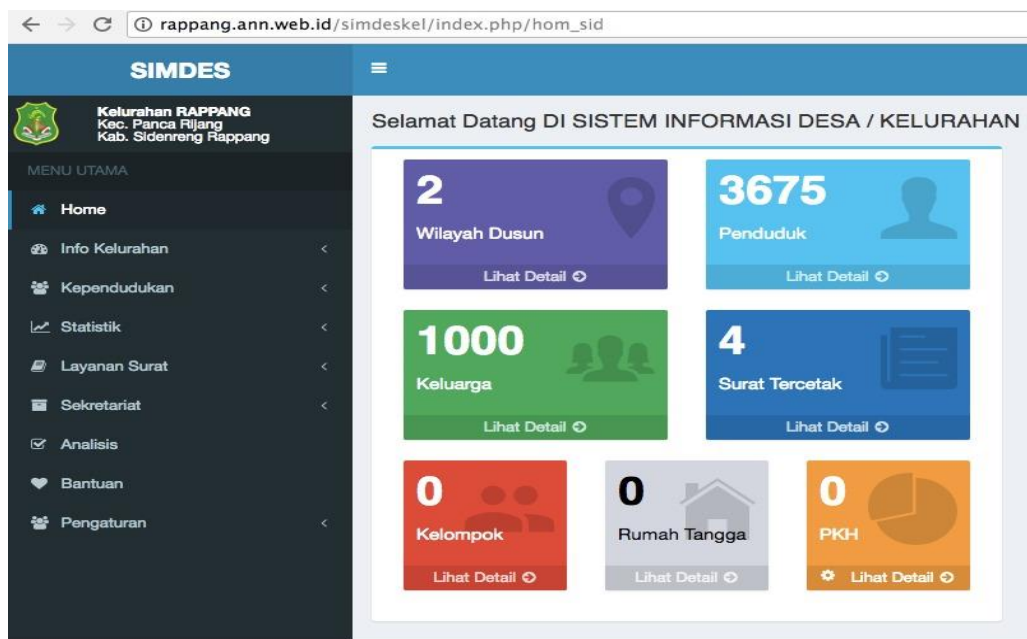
rappang.ann.web.id/simdeskel/index.php/hom_sid

SIMDES

Kelurahan RAPPANG
Kec. Panca Rijang
Kab. Sidenreng Rappang

MENU UTAMA

Home

Info Kelurahan

Kependudukan

Statistik

Layanan Surat

Sekretariat

Analisis

Bantuan

Pengaturan

Selamat Datang DI SISTEM INFORMASI DESA / KELURAHAN

2
Wilayah Dusun
Lihat Detail

3675
Penduduk
Lihat Detail

1000
Keluarga
Lihat Detail

4
Surat Tercetak
Lihat Detail

0
Kelompok
Lihat Detail

0
Rumah Tangga
Lihat Detail

0
PKH
Lihat Detail